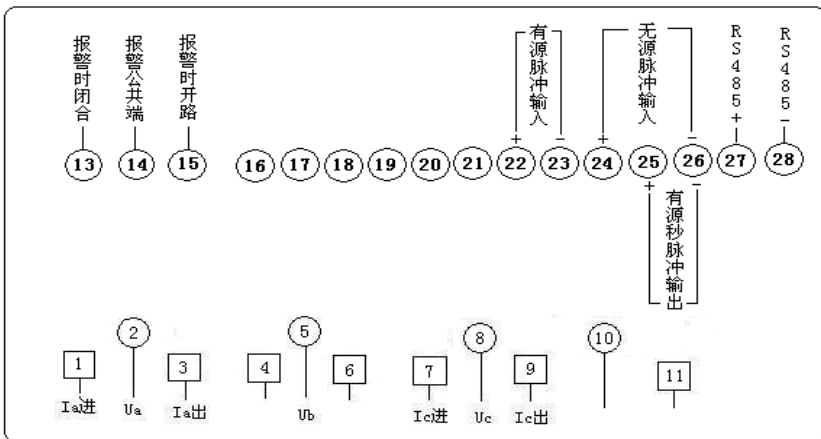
报警时闭合

报警公共端

报警时开路

有源脉冲输入

+ −

无源脉冲输入

+ −

RS485+

RS485−

13 14 15 16 17 18 19 20 21 22 23 24 25 26 27 28

+ −

有源秒脉冲输出

1
Ia进

2
Ua

3
Ia出

4

5
Ub

6

7
Ic进

8
Uc

9
Ic出

10

11